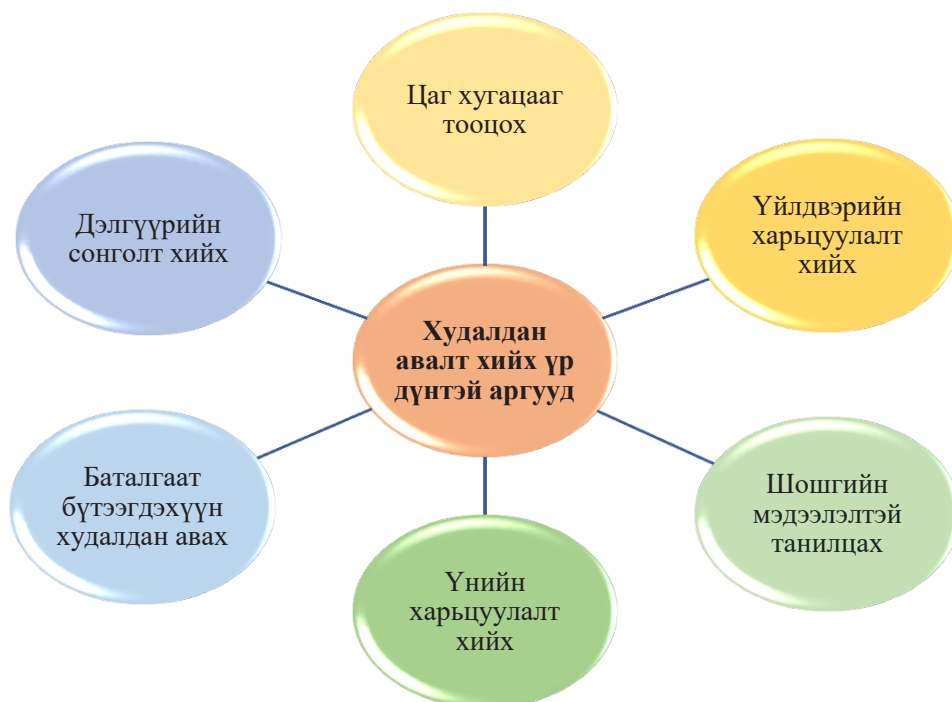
Цаг хугацаагтооцох

Дэлгүүрийн сонголт хийх

Үйлдвэрийн харьцуулалт хийх

Худалдан авалт хийх үр дүнтэй аргууд

Баталгаат бүтээгдэхүүн худалдан авах

Шошгийн мэдээлэлтэй танилцах

Үнийн харьцуулалт хийх